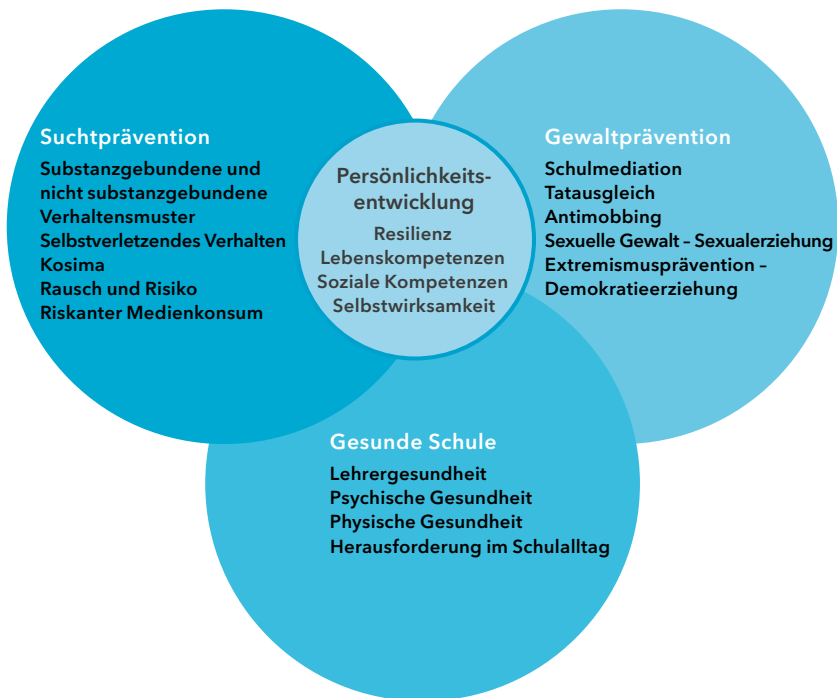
Suchtprävention
Substanzgebundene und nicht substanzgebundene Verhaltensmuster
Selbstverletzendes Verhalten
Kosima
Rausch und Risiko
Riskanter Medienkonsum

Persönlichkeitsentwicklung
Resilienz
Lebenskompetenzen
Soziale Kompetenzen
Selbstwirksamkeit

Gewaltprävention
Schulmediation
Tatausgleich
Antimobbing
Sexuelle Gewalt – Sexualerziehung
Extremismusprävention – Demokratieerziehung

Gesunde Schule
Lehrergesundheit
Psychische Gesundheit
Physische Gesundheit
Herausforderung im Schulalltag